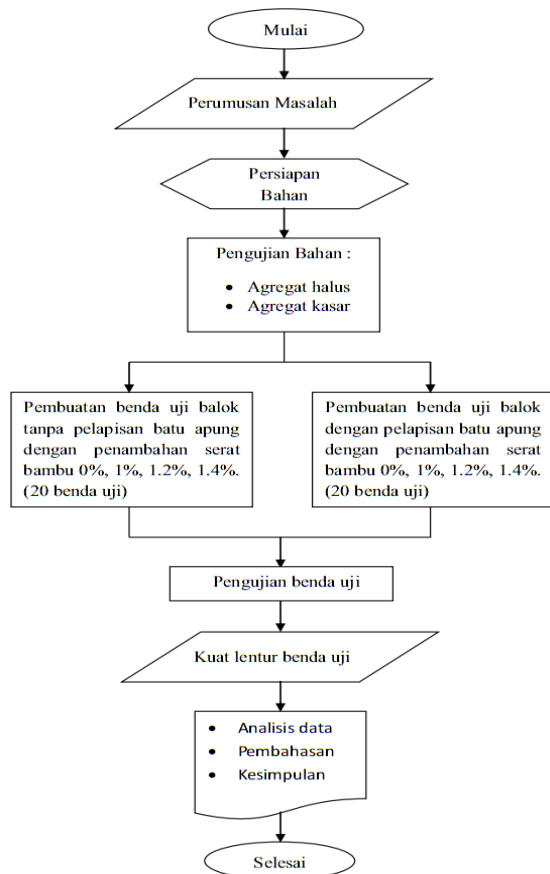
Mulai

Perumusan Masalah

Persiapan Bahan

Pengujian Bahan :

- Agregat halus
- Agregat kasar

Pembuatan benda uji balok tanpa pelapisan batu apung dengan penambahan serat bambu 0%, 1%, 1.2%, 1.4%. (20 benda uji)

Pembuatan benda uji balok dengan pelapisan batu apung dengan penambahan serat bambu 0%, 1%, 1.2%, 1.4%. (20 benda uji)

Pengujian benda uji

Kuat lentur benda uji

- Analisis data
- Pembahasan
- Kesimpulan

Selesai